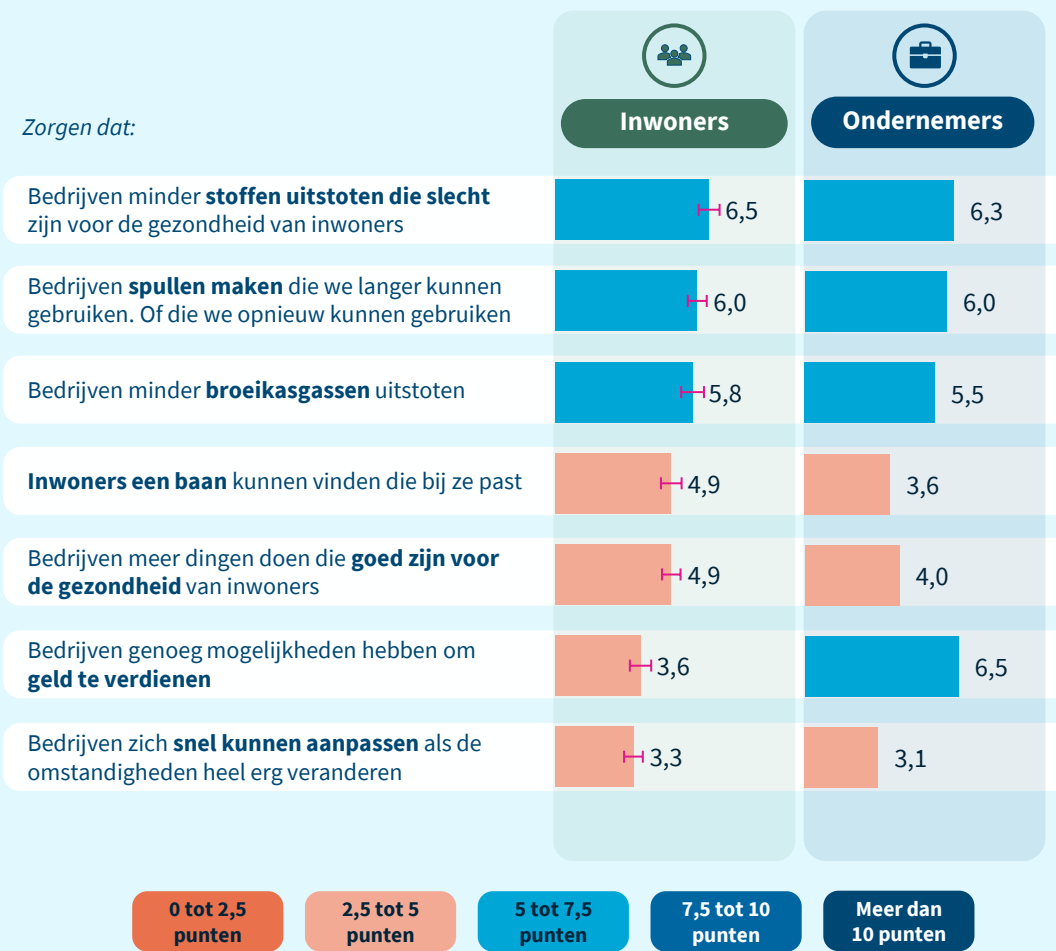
Zorgen dat:

| | Inwoners | Ondernemers |
|---|---|---|
| Bedrijven minder **stoffen uitstoten die slecht** zijn voor de gezondheid van inwoners | 6,5 | 6,3 |
| Bedrijven **spullen maken** die we langer kunnen gebruiken. Of die we opnieuw kunnen gebruiken | 6,0 | 6,0 |
| Bedrijven minder **broeikasgassen** uitstoten | 5,8 | 5,5 |
| **Inwoners een baan** kunnen vinden die bij ze past | 4,9 | 3,6 |
| Bedrijven meer dingen doen die **goed zijn voor de gezondheid** van inwoners | 4,9 | 4,0 |
| Bedrijven genoeg mogelijkheden hebben om **geld te verdienen** | 3,6 | 6,5 |
| Bedrijven zich **snel kunnen aanpassen** als de omstandigheden heel erg veranderen | 3,3 | 3,1 |

0 tot 2,5 punten

2,5 tot 5 punten

5 tot 7,5 punten

7,5 tot 10 punten

Meer dan 10 punten